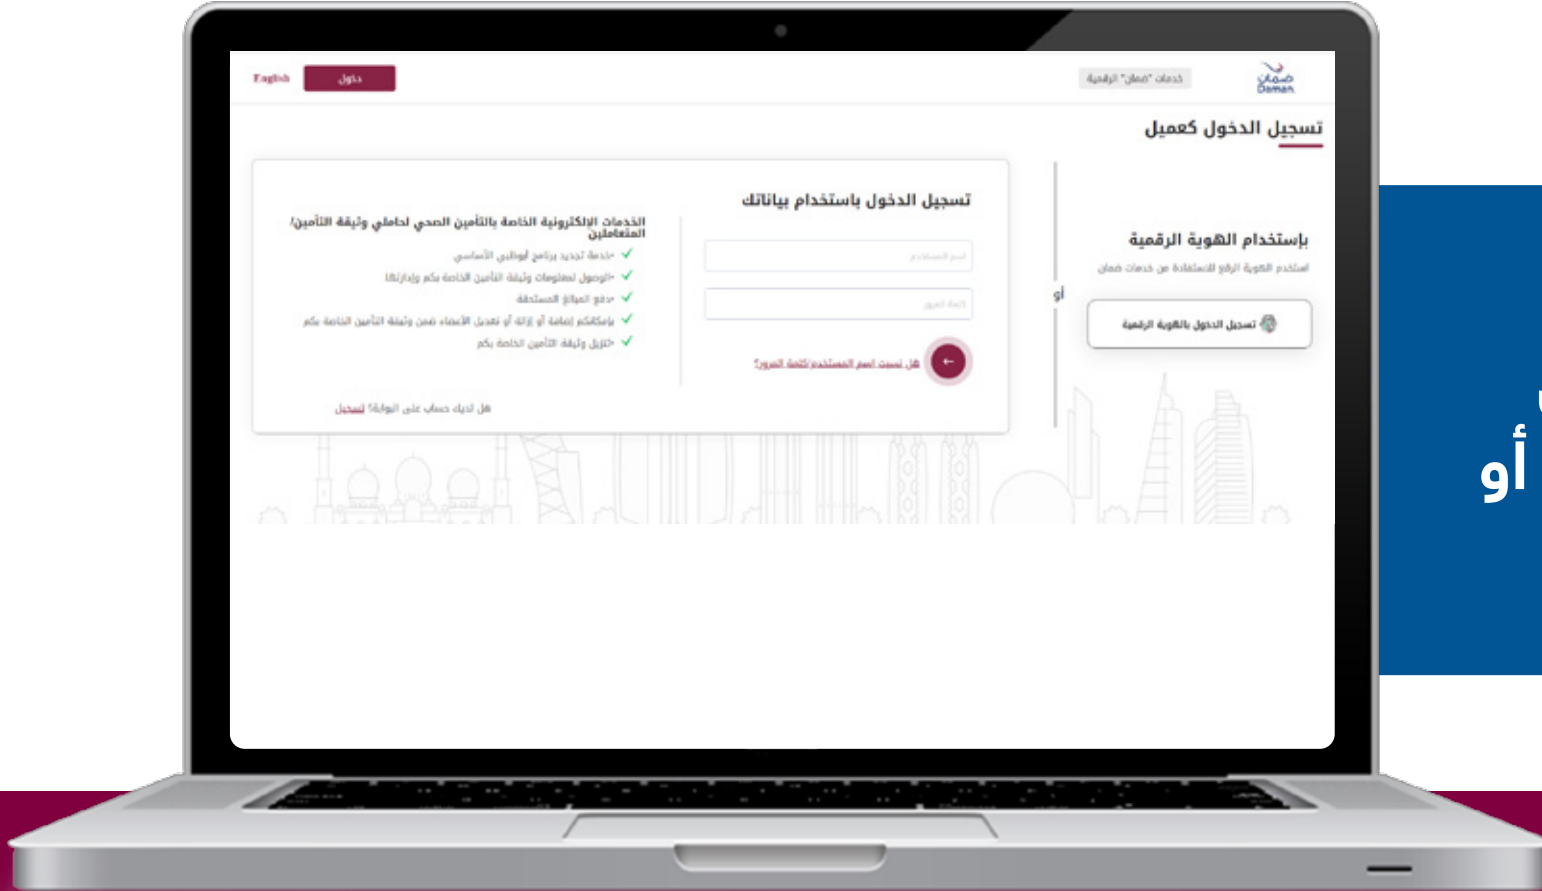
English
دخول
خدمات "ضمان" الرقمية
ضمان Daman

تسجيل الدخول كعميل

تسجيل الدخول باستخدام بياناتك

اسم المستخدم
كلمة المرور
هل نسيت اسم المستخدم/كلمة المرور؟

الخدمات الإلكترونية الخاصة بالتأمين الصحي لحاملي وثيقة التأمين/ المتعاملين
- خدمة تجديد برنامج أبوظبي الأساسي
- الوصول لمعلومات وثيقة التأمين الخاصة بكم وإدارتها
- دفع المبالغ المستحقة
- بإمكانكم إضافة أو إزالة أو تعديل الأعضاء ضمن وثيقة التأمين الخاصة بكم
- تنزيل وثيقة التأمين الخاصة بكم

هل لديك حساب على البوابة؟ تسجيل

أو

باستخدام الهوية الرقمية
استخدم الهوية الرقم للاستفادة من خدمات ضمان
تسجيل الدخول بالهوية الرقمية

أو